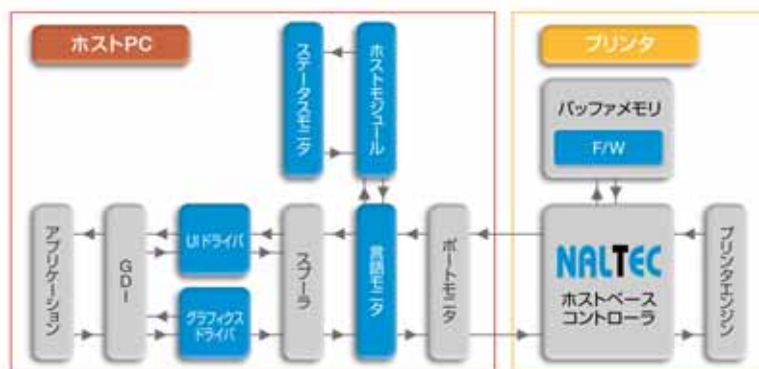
ホストPC

ステータスモニタ

ホストモジュール

プリンタ

バッファメモリ

F/W

アプリケーション

GDI

UIドライバ

グラフィックスドライバ

スプーラ

言語モニタ

ポートモニタ

NALTEC

ホストベースコントローラ

プリンタエンジン